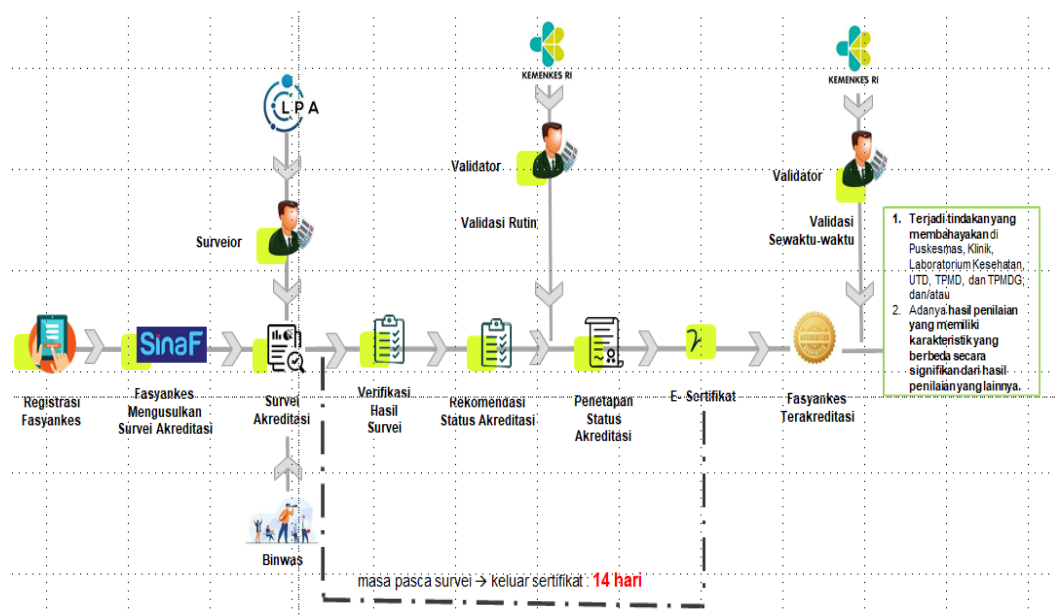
KEMENKES RI

KEMENKES RI

LPA

Validator

Validator

Validasi Rutin

Validasi Sewaktu-waktu

Surveior

1. Terjadi tindakan yang membahayakan di Puskesmas, Klinik, Laboratorium Kesehatan, UTD, TPMD, dan TPMDG; dan/atau
2. Adanya hasil penilaian yang memiliki karakteristik yang berbeda secara signifikan dari hasil penilaian yang lainnya.

SinaF

Registrasi Fasyankes

Fasyankes Mengusulkan Survei Akreditasi

Survei Akreditasi

Verifikasi Hasil Survei

Rekomendasi Status Akreditasi

Penetapan Status Akreditasi

E- Sertifikat

Fasyankes Terakreditasi

Binwas

masa pasca survei → keluar sertifikat : 14 hari